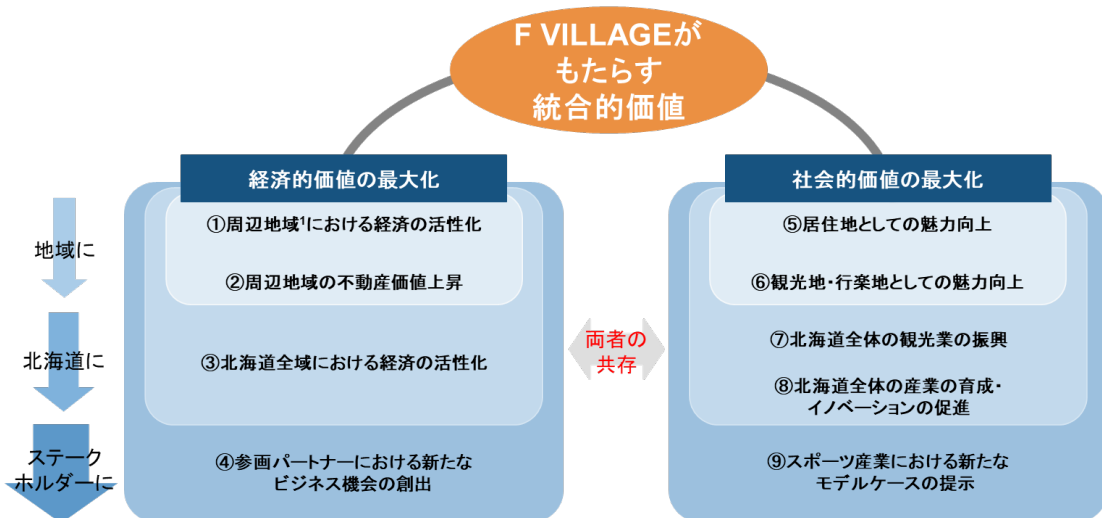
F VILLAGEがもたらす統合的価値

地域に

北海道に

ステークホルダーに

経済的価値の最大化

①周辺地域$^1$における経済の活性化

②周辺地域の不動産価値上昇

③北海道全域における経済の活性化

④参画パートナーにおける新たなビジネス機会の創出

両者の共存

社会的価値の最大化

⑤居住地としての魅力向上

⑥観光地・行楽地としての魅力向上

⑦北海道全体の観光業の振興

⑧北海道全体の産業の育成・イノベーションの促進

⑨スポーツ産業における新たなモデルケースの提示